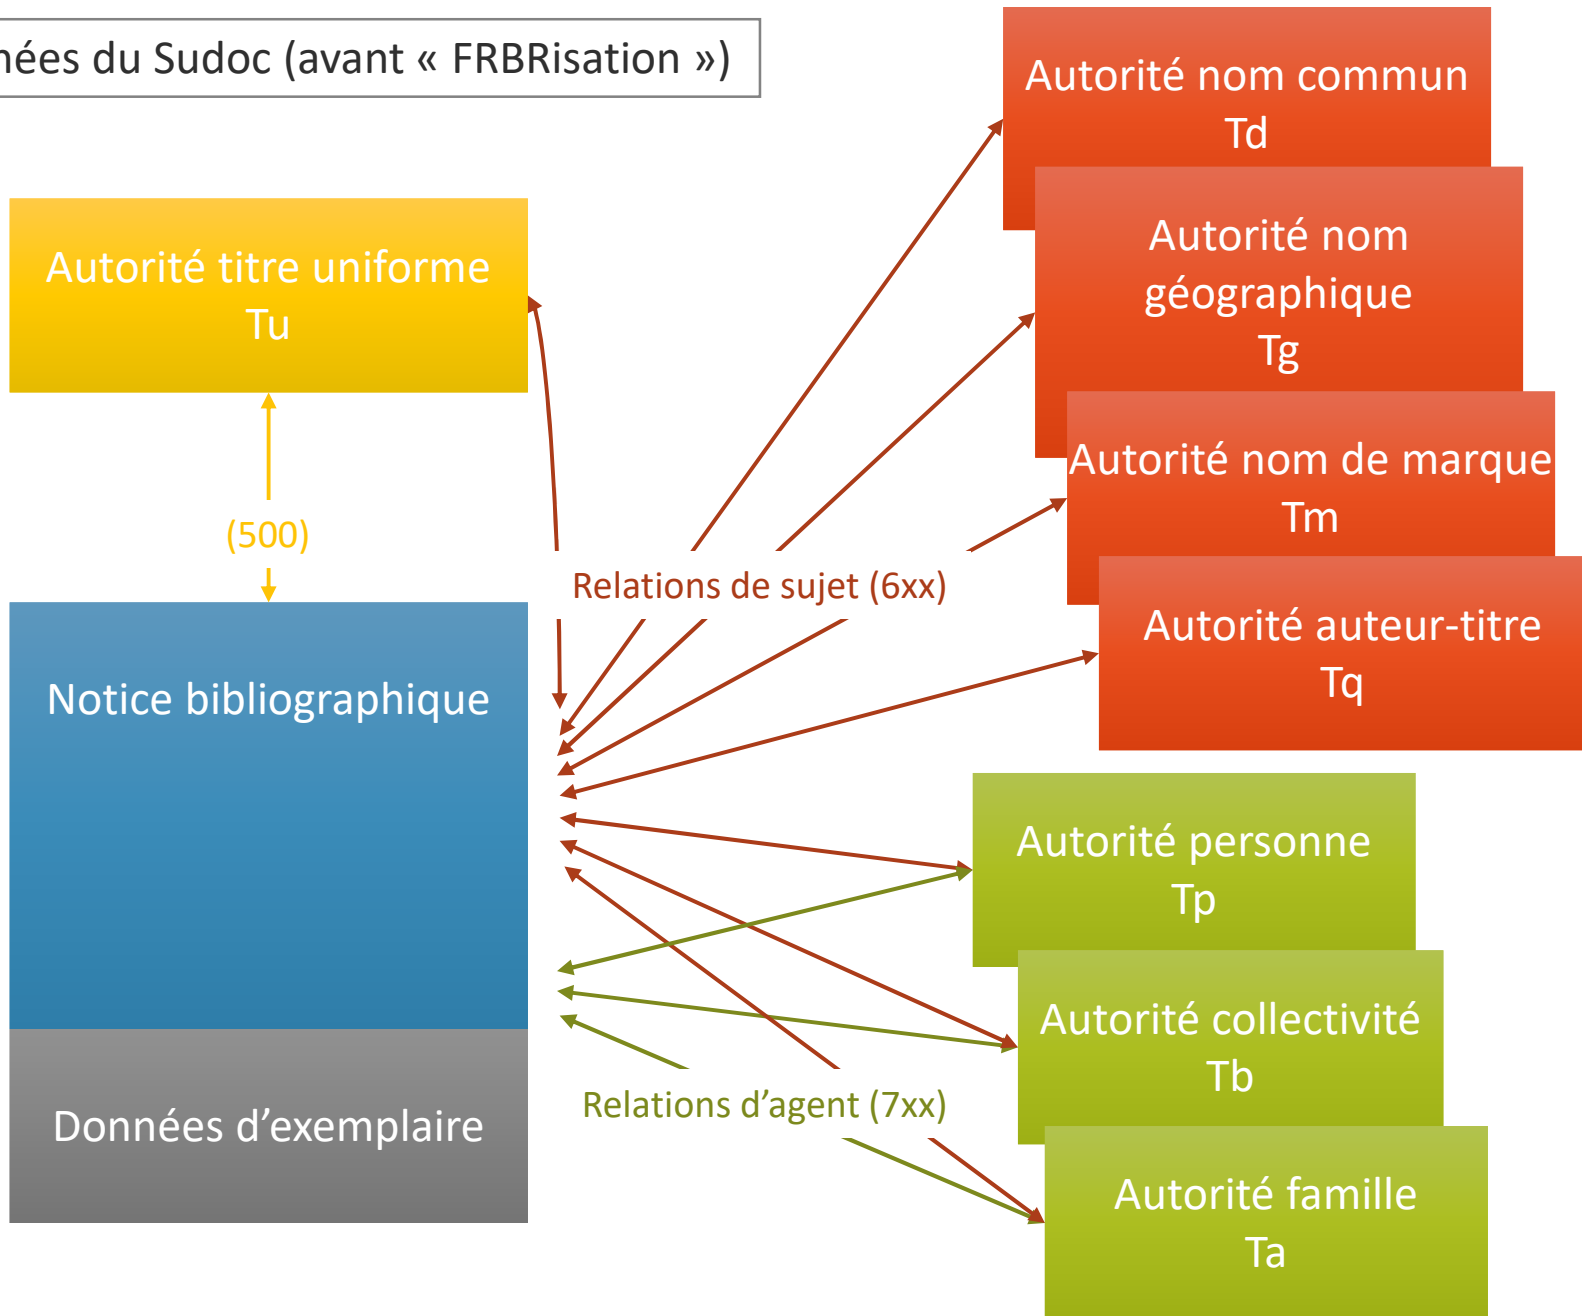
nées du Sudoc (avant « FRBRisation »)

Autorité nom commun
Td

Autorité nom géographique
Tg

Autorité nom de marque
Tm

Autorité auteur-titre
Tq

Autorité titre uniforme
Tu

(500)

Relations de sujet (6xx)

Notice bibliographique

Autorité personne
Tp

Autorité collectivité
Tb

Relations d'agent (7xx)

Données d'exemplaire

Autorité famille
Ta